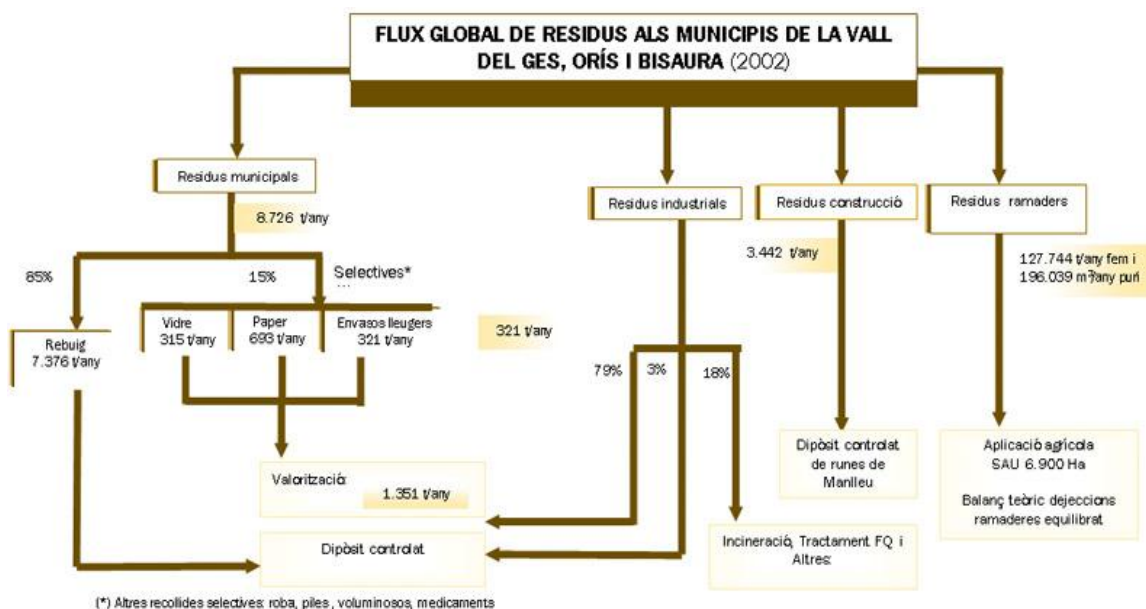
FLUX GLOBAL DE RESIDUS ALS MUNICIPIS DE LA VALL DEL GES, ORÍS I BISAURA (2002)

Residus municipals

8.726 t/any

85%

15%

Selectives*

Rebuig 7.376 t/any

Vidre 315 t/any

Paper 693 t/any

Envasos lleugers 321 t/any

321 t/any

Valorització

1.351 t/any

Dipòsit controlat

Residus industrials

79%

3%

18%

Incineració, Tractament FQ i Altres

Residus construcció

3.442 t/any

Dipòsit controlat de runes de Manlleu

Residus ramaders

127.744 t/any fem i 196.039 m³/any purí

Aplicació agrícola SAU 6.900 Ha

Balanç teòric dejeccions ramaderes equilibrat

(*) Altres recollides selectives: roba, piles, voluminosos, medicaments